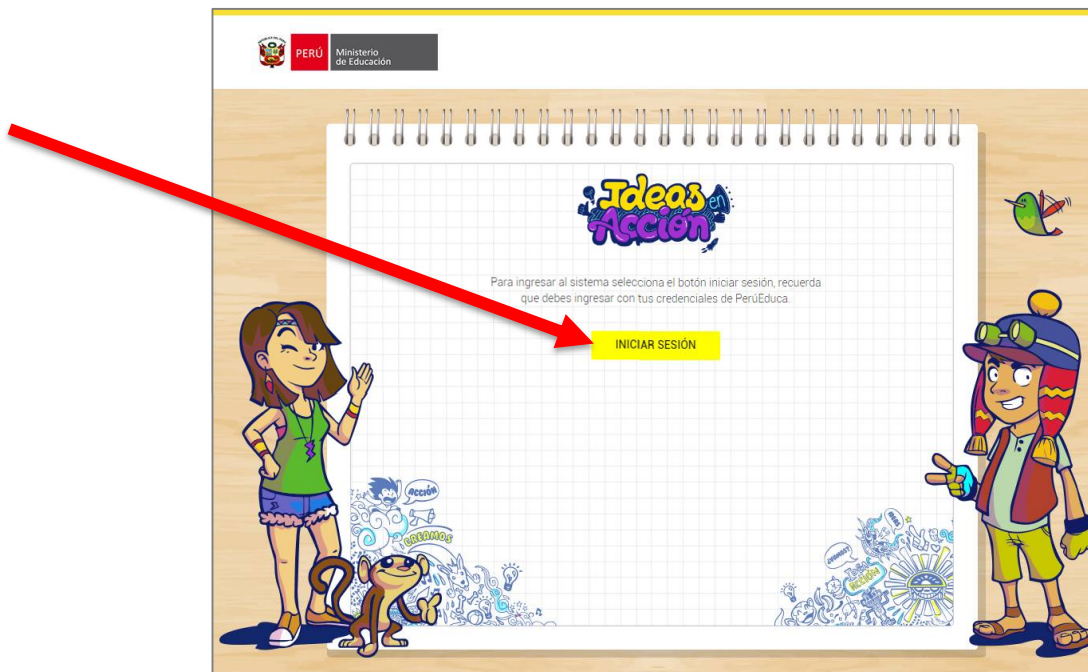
PERÚ Ministerio de Educación

Ideas en Acción

Para ingresar al sistema selecciona el botón iniciar sesión, recuerda que debes ingresar con tus credenciales de PerúEduca.

INICIAR SESIÓN

ACCIÓN

CREAMOS

ACCIÓN